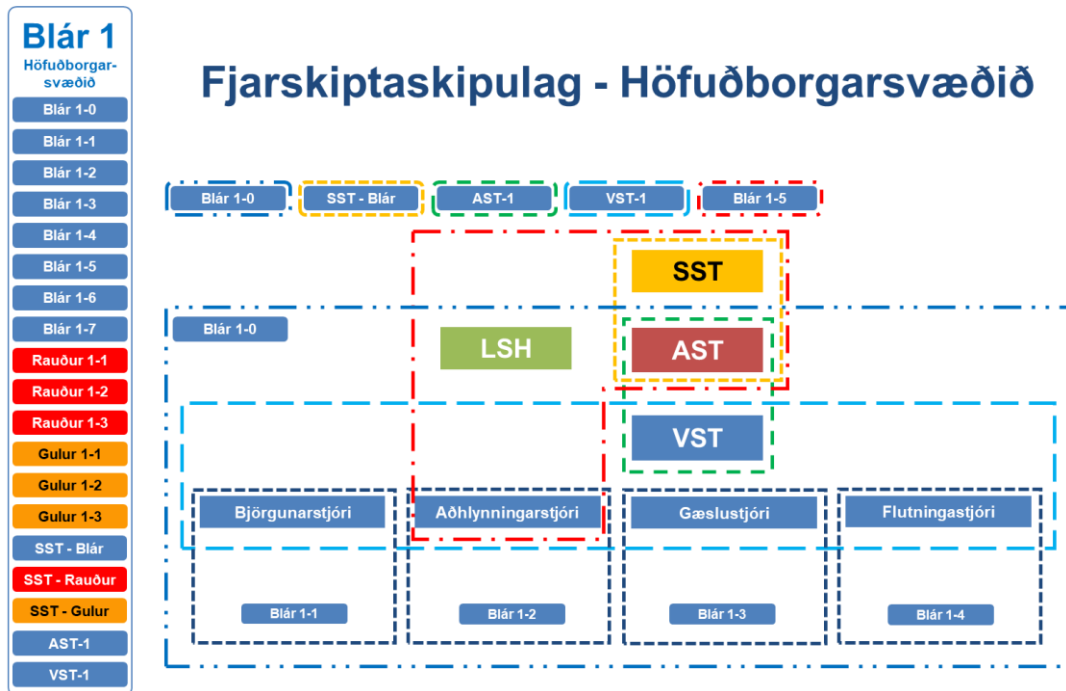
Blár 1
Höfuðborgarsvæðið
Blár 1-0
Blár 1-1
Blár 1-2
Blár 1-3
Blár 1-4
Blár 1-5
Blár 1-6
Blár 1-7
Rauður 1-1
Rauður 1-2
Rauður 1-3
Gulur 1-1
Gulur 1-2
Gulur 1-3
SST - Blár
SST - Rauður
SST - Gulur
AST-1
VST-1

Fjarskiptaskipulag - Höfuðborgarsvæðið

Blár 1-0
SST - Blár
AST-1
VST-1
Blár 1-5

SST
Blár 1-0
LSH
AST
VST

Björgunarstjóri
Aðhlynningarstjóri
Gæslustjóri
Flutningastjóri

Blár 1-1
Blár 1-2
Blár 1-3
Blár 1-4